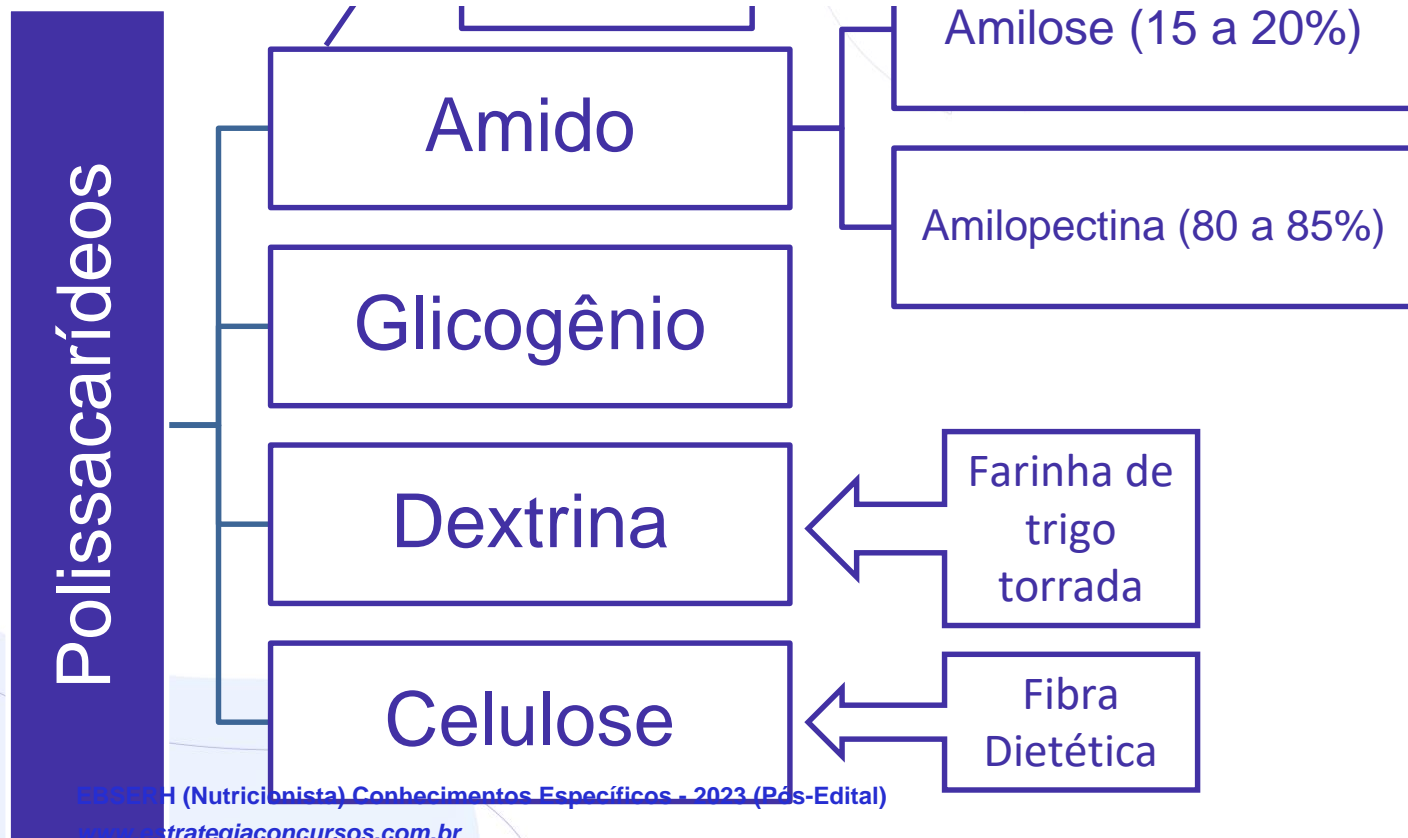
Polissacarídeos

Amido

Amilose (15 a 20%)

Amilopectina (80 a 85%)

Glicogênio

Dextrina

Farinha de trigo torrada

Celulose

Fibra Dietética

EBSERH (Nutricionista) Conhecimentos Específicos - 2023 (Pós-Edital)
www.estrategiaconcursos.com.br